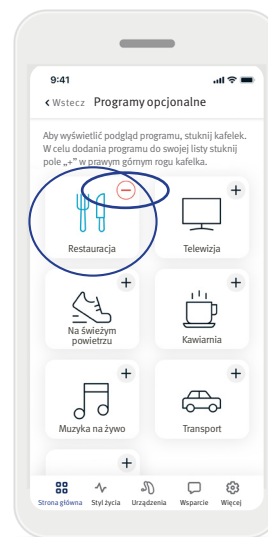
9:41

< Wstecz Programy opcjonalne

Aby wyświetlić podgląd programu, stuknij kafelek. W celu dodania programu do swojej listy stuknij pole „+" w prawym górnym rogu kafelka.

Restauracja

+
Telewizja

+
Na świeżym powietrzu

+
Kawiarnia

+
Muzyka na żywo

+
Transport

+

Strona główna Styl życia Urządzenia Wsparcie Więcej